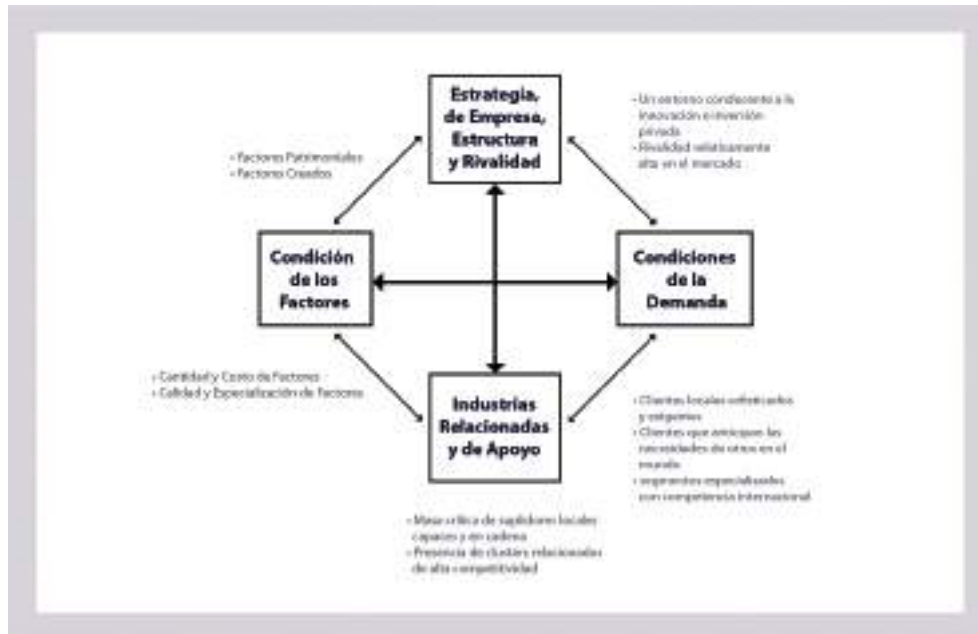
Estrategia, de Empresa, Estructura y Rivalidad

- Un entorno condiciente a la innovación e inversión privada
- Rivalidad relativamente alta en el mercado

- Factores Patrimoniales
- Factores Creados

Condición de los Factores

Condiciones de la Demanda

- Cantidad y Costo de Factores
- Calidad y Especialización de Factores

Industrias Relacionadas y de Apoyo

- Clientes locales sofisticados y exigentes
- Clientes que anticipan las necesidades de otros en el mundo
- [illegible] especializados con competencia internacional

- Masa crítica de suplidores locales capaces y en cadena
- Presencia de clusters relacionados de alta competitividad